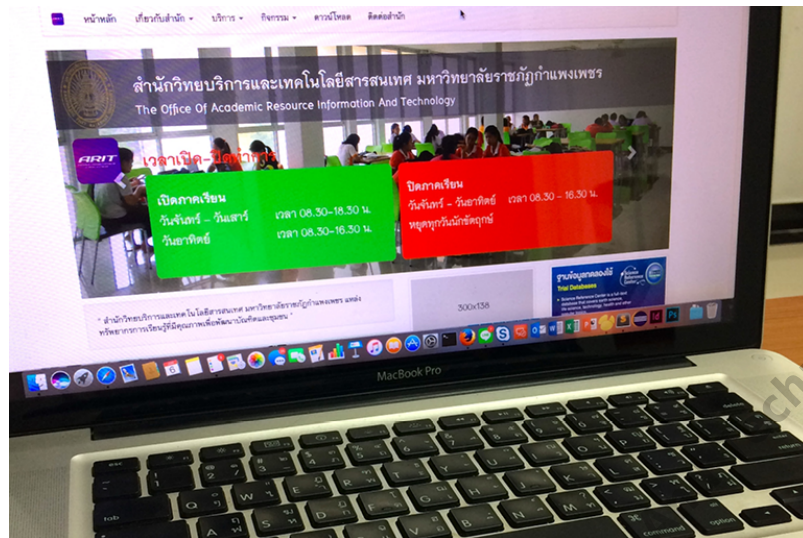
หน้าหลัก เกี่ยวกับสำนัก บริการ กิจกรรม ดาวน์โหลด ติดต่อสำนัก

สำนักวิทยบริการและเทคโนโลยีสารสนเทศ มหาวิทยาลัยราชภัฏกำแพงเพชร

The Office Of Academic Resource Information And Technology

ARIT

เวลาเปิด-ปิดทำการ

เปิดภาคเรียน
วันจันทร์ – วันเสาร์ เวลา 08.30–18.30 น.
วันอาทิตย์ เวลา 08.30–16.30 น.

ปิดภาคเรียน
วันจันทร์ – วันอาทิตย์ เวลา 08.30 – 16.30 น.
หยุดทุกวันนักขัตฤกษ์

ฐานข้อมูลทดลองใช้
Trial Databases

300x138

" สำนักวิทยบริการและเทคโนโลยีสารสนเทศ มหาวิทยาลัยราชภัฏกำแพงเพชร แหล่งทรัพยากรการเรียนรู้ที่มีคุณภาพเพื่อพัฒนาบัณฑิตและชุมชน "

MacBook Pro